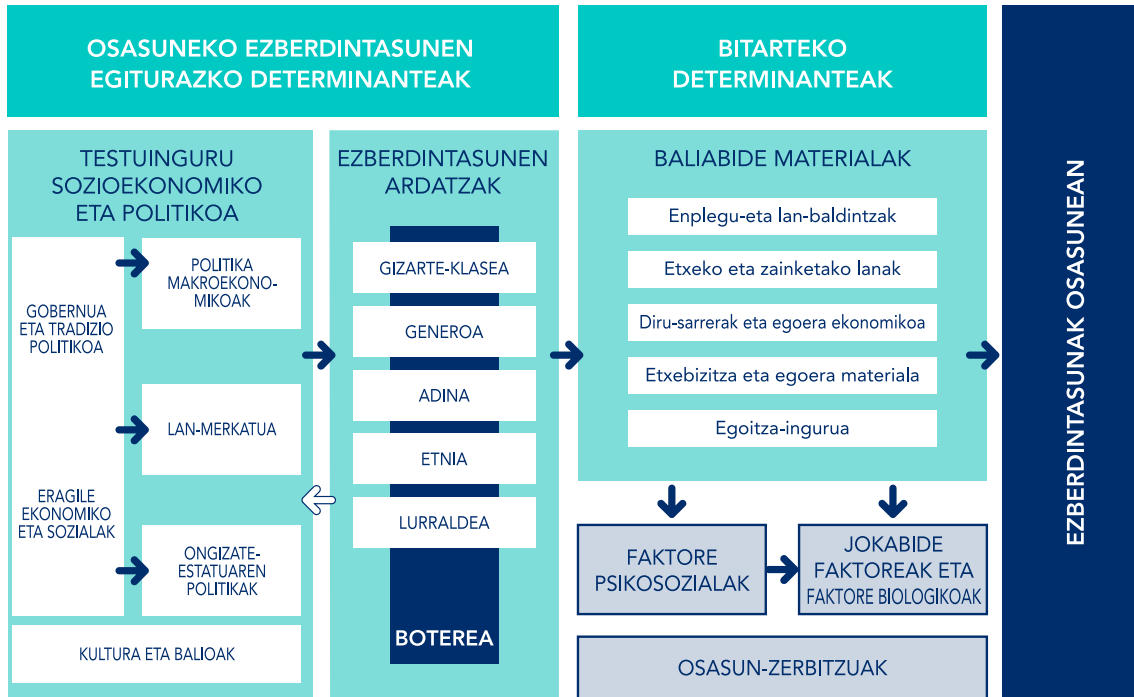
OSASUNEKO EZBERDINTASUNEN EGITURAZKO DETERMINANTEAK

BITARTEKO DETERMINANTEAK

EZBERDINTASUNAK OSASUNEAN

TESTUINGURU SOZIOEKONOMIKO ETA POLITIKOA

GOBERNUA ETA TRADIZIO POLITIKOA

ERAGILE EKONOMIKO ETA SOZIALAK

POLITIKA MAKROEKONOMIKOAK

LAN-MERKATUA

ONGIZATE-ESTATUAREN POLITIKAK

KULTURA ETA BALIOAK

EZBERDINTASUNEN ARDATZAK

GIZARTE-KLASEA

GENEROA

ADINA

ETNIA

LURRALDEA

BOTEREA

BALIABIDE MATERIALAK

Enplegu-eta lan-baldintzak

Etxeko eta zainketako lanak

Diru-sarrerak eta egoera ekonomikoa

Etxebizitza eta egoera materiala

Egoitza-ingurua

FAKTORE PSIKOSOZIALAK

JOKABIDE FAKTOREAK ETA FAKTORE BIOLOGIKOAK

OSASUN-ZERBITZUAK